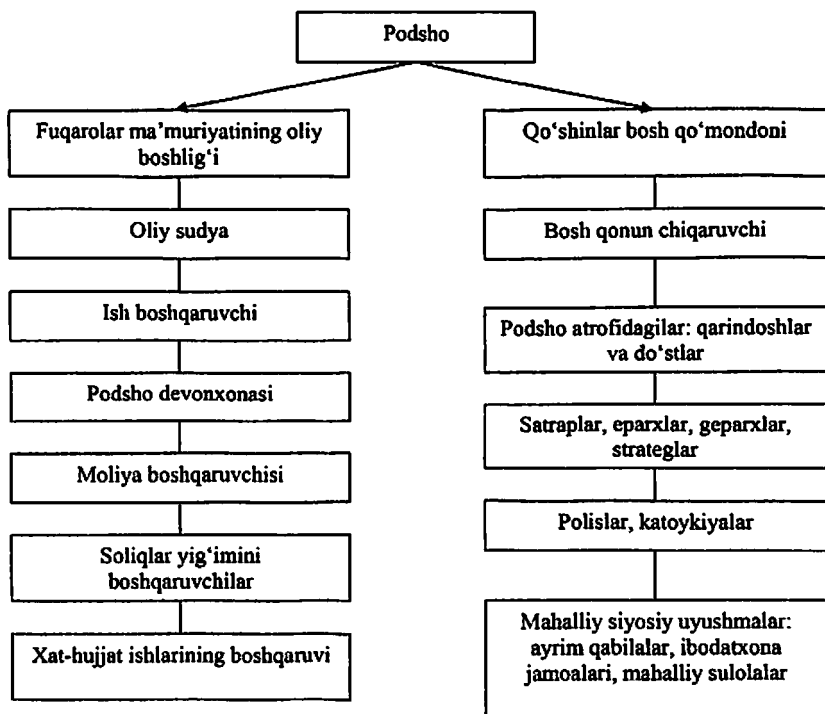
Podsho

Fuqarolar ma'muriyatining oliy boshlig'i

Oliy sudya

Ish boshqaruvchi

Podsho devonxonasi

Moliya boshqaruvchisi

Soliqlar yig'imini boshqaruvchilar

Xat-hujjat ishlarining boshqaruvi

Qo'shinlar bosh qo'mondoni

Bosh qonun chiqaruvchi

Podsho atrofidagilar: qarindoshlar va đo'stlar

Satraplar, eparxlar, geparxlar, strateglar

Polislar, katoykiyalar

Mahalliy siyosiy uyushmalar: ayrim qabilalar, ibodatxona jamoalari, mahalliy sulolalar